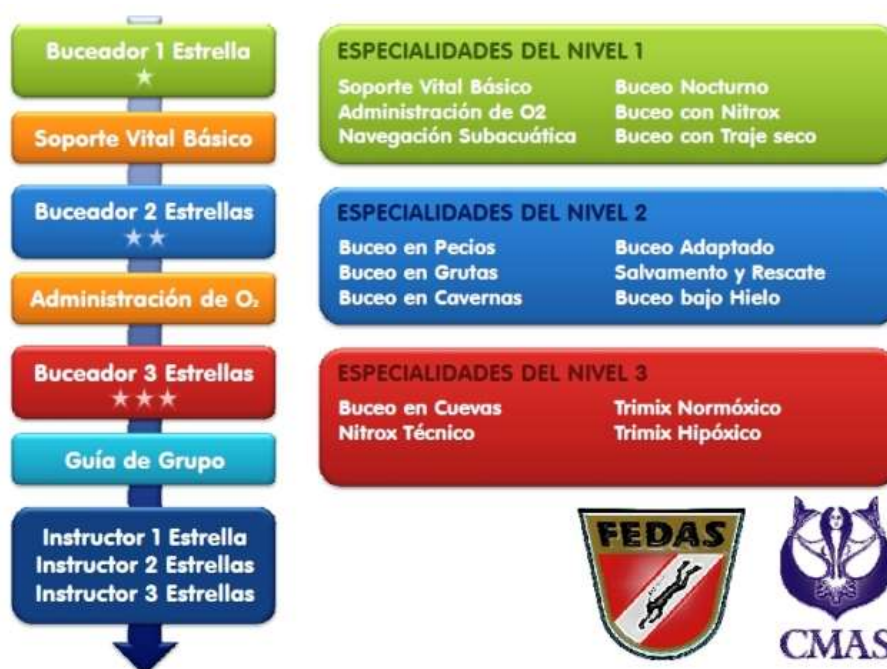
Buceador 1 Estrella
★

Soporte Vital Básico

Buceador 2 Estrellas
★★

Administración de $O_2$

Buceador 3 Estrellas
★★★

Guía de Grupo

Instructor 1 Estrella
Instructor 2 Estrellas
Instructor 3 Estrellas

ESPECIALIDADES DEL NIVEL 1

Soporte Vital Básico
Administración de O2
Navegación Subacuática

Buceo Nocturno
Buceo con Nitrox
Buceo con Traje seco

ESPECIALIDADES DEL NIVEL 2

Buceo en Pecios
Buceo en Grutas
Buceo en Cavernas

Buceo Adaptado
Salvamento y Rescate
Buceo bajo Hielo

ESPECIALIDADES DEL NIVEL 3

Buceo en Cuevas
Nitrox Técnico

Trimix Normóxico
Trimix Hipóxico

FEDAS

CMAS